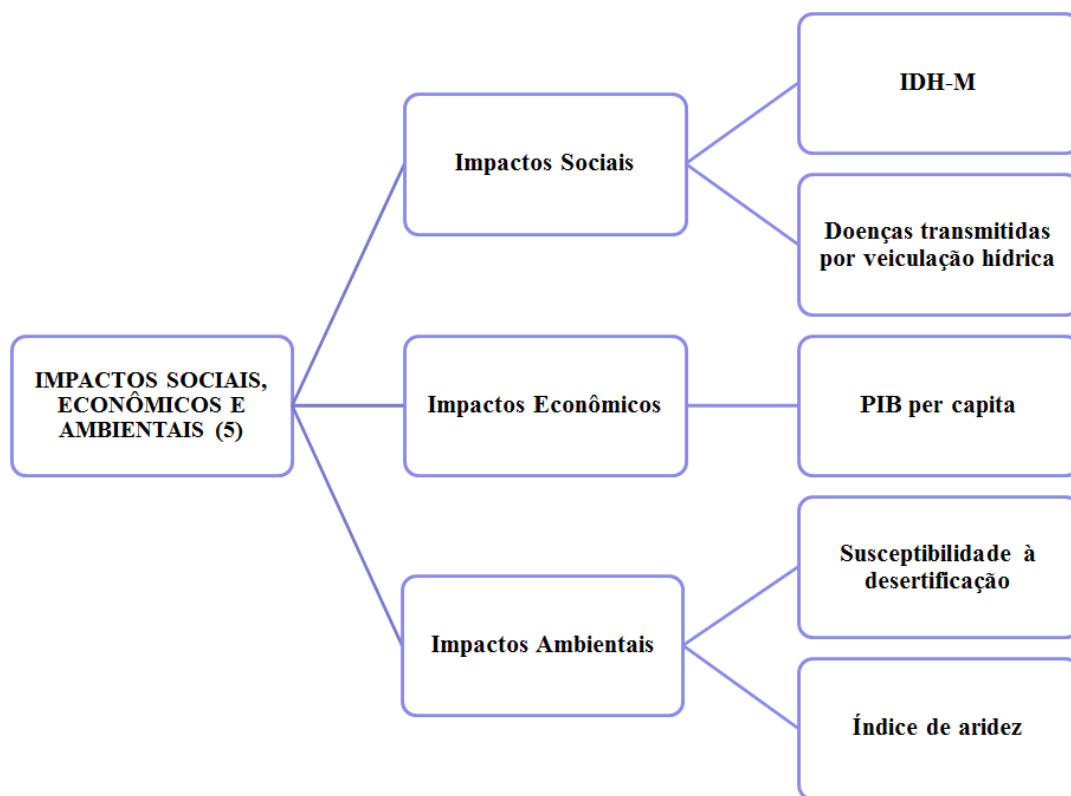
IMPACTOS SOCIAIS, ECONÔMICOS E AMBIENTAIS (5)

Impactos Sociais

IDH-M

Doenças transmitidas por veiculação hídrica

Impactos Econômicos

PIB per capita

Impactos Ambientais

Susceptibilidade à desertificação

Índice de aridez